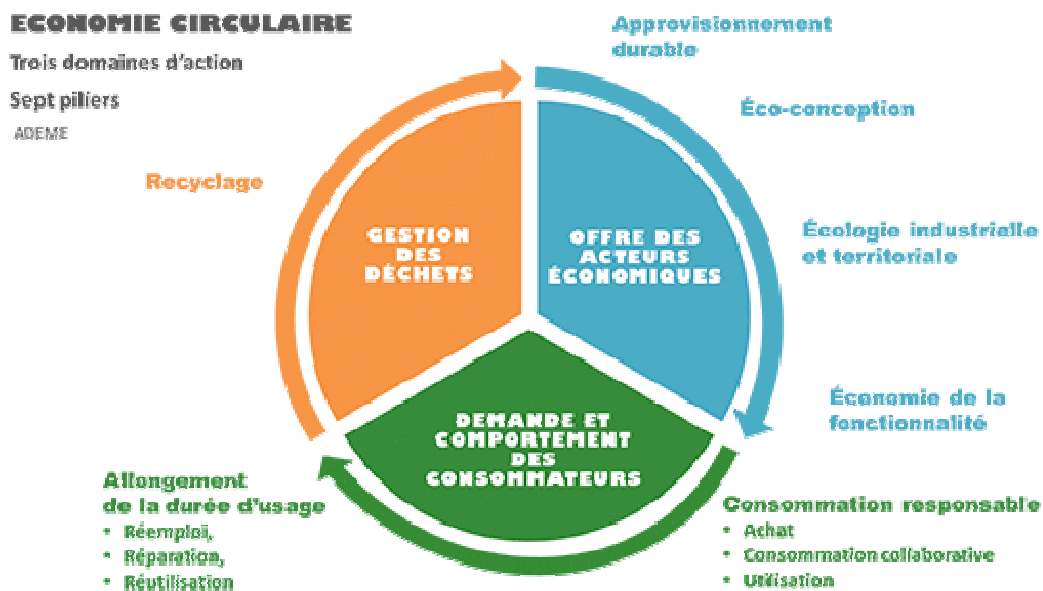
ECONOMIE CIRCULAIRE

Trois domaines d'action

Sept piliers

ADEME

Approvisionnement durable

Éco-conception

Écologie industrielle et territoriale

Économie de la fonctionnalité

Recyclage

GESTION DES DÉCHETS

OFFRE DES ACTEURS ÉCONOMIQUES

DEMANDE ET COMPORTEMENT DES CONSOMMATEURS

Allongement de la durée d'usage
• Réemploi,
• Réparation,
• Réutilisation

Consommation responsable
• Achat
• Consommation collaborative
• Utilisation